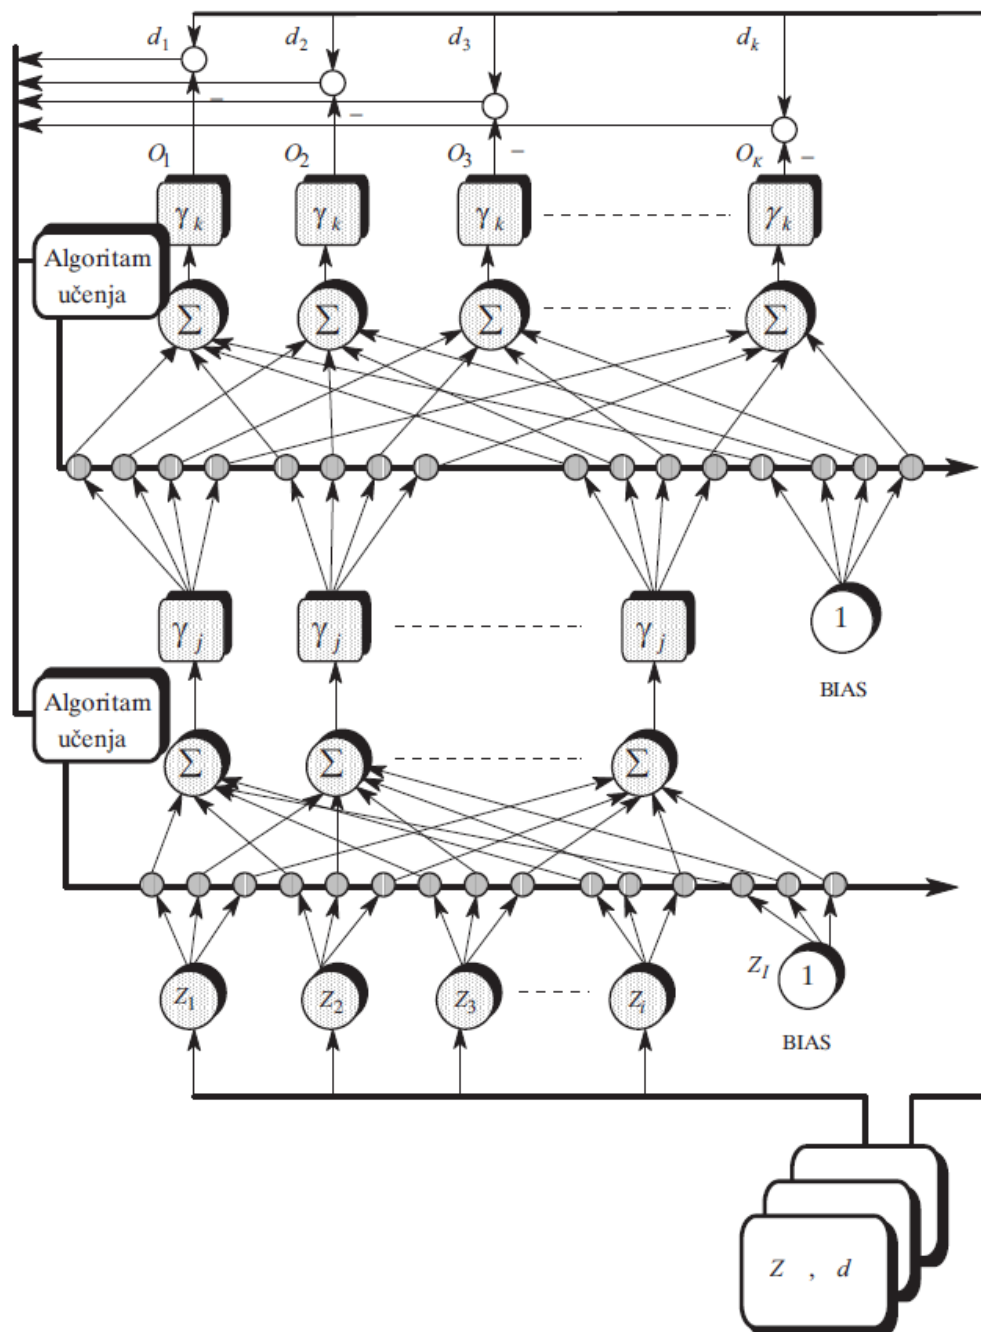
$d_1$ $d_2$ $d_3$ $d_k$

$-$ $-$ $-$ $-$

$O_1$ $O_2$ $O_3$ $O_K$

$\gamma_k$ $\gamma_k$ $\gamma_k$ $\gamma_k$

Algoritam učenja

$\Sigma$ $\Sigma$ $\Sigma$ $\Sigma$

$\gamma_j$ $\gamma_j$ $\gamma_j$

1

BIAS

Algoritam učenja

$\Sigma$ $\Sigma$ $\Sigma$

$Z_I$ 1

$Z_1$ $Z_2$ $Z_3$ $Z_i$

BIAS

$Z$ , $d$